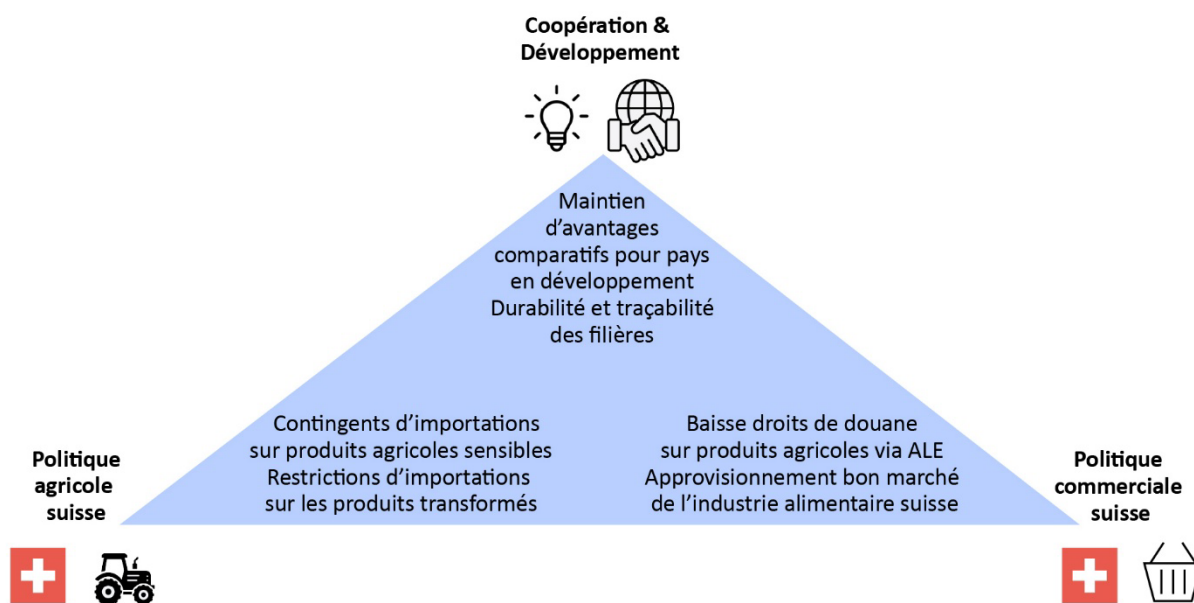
Coopération & Développement

Maintien d'avantages comparatifs pour pays en développement
Durabilité et traçabilité des filières

Contingents d'importations sur produits agricoles sensibles
Restrictions d'importations sur les produits transformés

Baisse droits de douane sur produits agricoles via ALE
Approvisionnement bon marché de l'industrie alimentaire suisse

Politique agricole suisse

Politique commerciale suisse